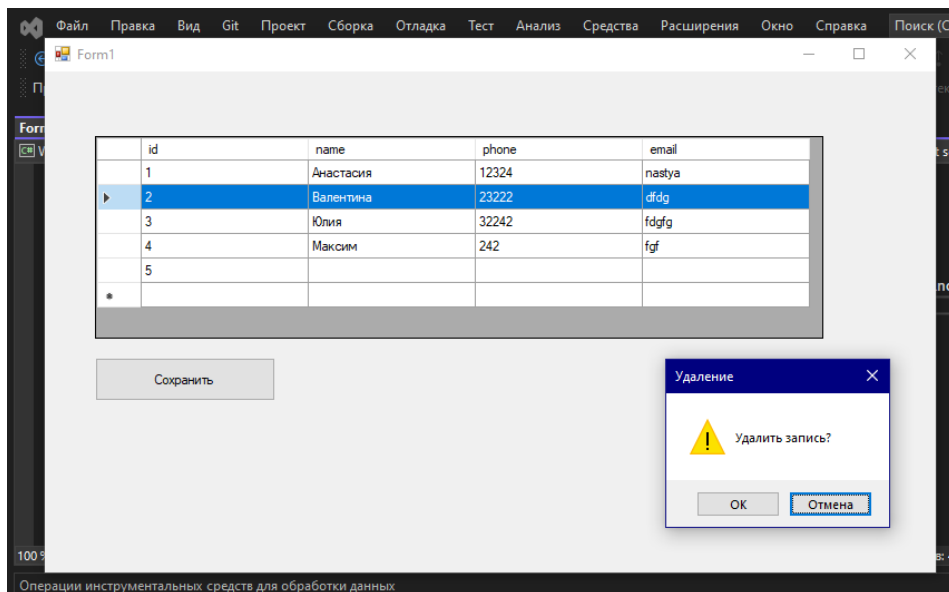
Файл Правка Вид Git Проект Сборка Отладка Тест Анализ Средства Расширения Окно Справка Поиск (С

Form1

| | id | name | phone | email |
|---|---|---|---|---|
| | 1 | Анастасия | 12324 | nastya |
| ▸ | 2 | Валентина | 23222 | dfdg |
| | 3 | Юлия | 32242 | fdgfg |
| | 4 | Максим | 242 | fgf |
| | 5 | | | |
| * | | | | |

Сохранить

Удаление

Удалить запись?

OK Отмена

100 %

Операции инструментальных средств для обработки данных